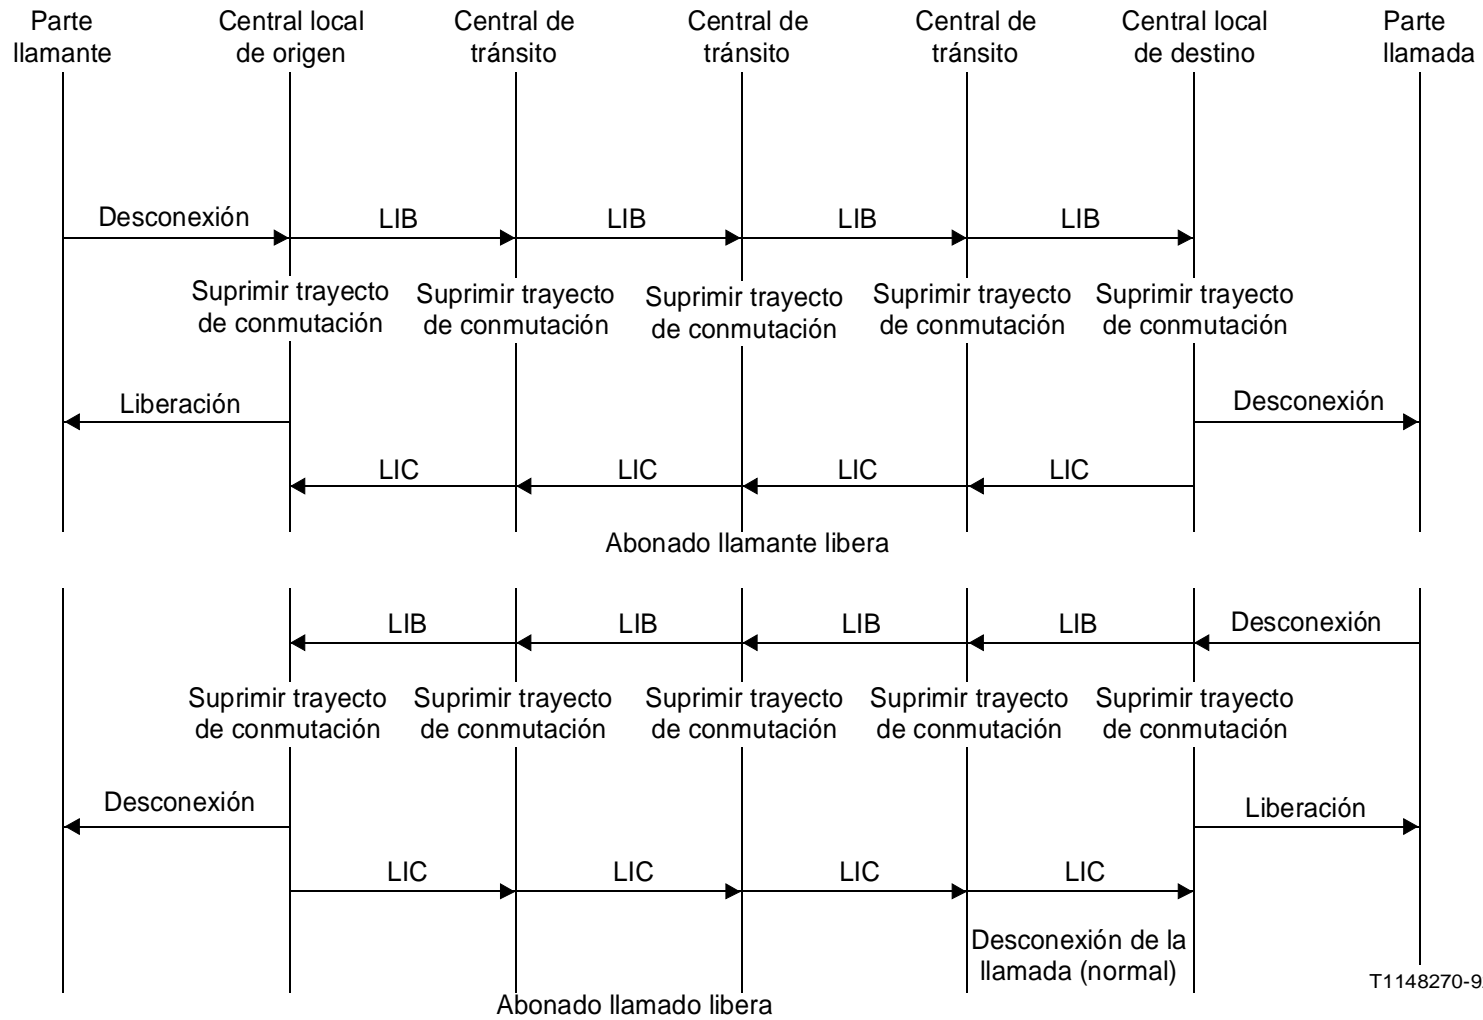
Parte llamante

Central local de origen

Central de tránsito

Central de tránsito

Central de tránsito

Central local de destino

Parte llamada

Desconexión

LIB

LIB

LIB

LIB

Suprimir trayecto de conmutación

Suprimir trayecto de conmutación

Suprimir trayecto de conmutación

Suprimir trayecto de conmutación

Suprimir trayecto de conmutación

Liberación

Desconexión

LIC

LIC

LIC

LIC

Abonado llamante libera

LIB

LIB

LIB

LIB

Desconexión

Suprimir trayecto de conmutación

Suprimir trayecto de conmutación

Suprimir trayecto de conmutación

Suprimir trayecto de conmutación

Suprimir trayecto de conmutación

Desconexión

Liberación

LIC

LIC

LIC

LIC

Desconexión de la llamada (normal)

T1148270-9

Abonado llamado libera